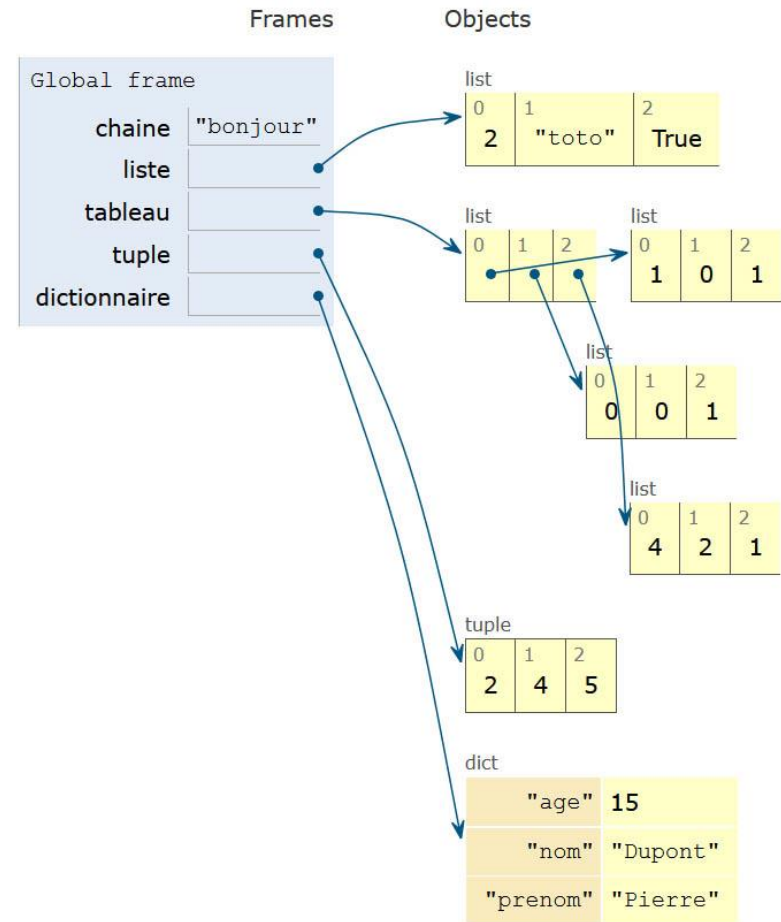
Frames

Objects

Global frame

| | |
|---|---|
| chaine | "bonjour" |
| liste | |
| tableau | |
| tuple | |
| dictionnaire | |

list

| 0 | 1 | 2 |
|---|---|---|
| 2 | "toto" | True |

list

| 0 | 1 | 2 |
|---|---|---|
| | | |

list

| 0 | 1 | 2 |
|---|---|---|
| 1 | 0 | 1 |

list

| 0 | 1 | 2 |
|---|---|---|
| 0 | 0 | 1 |

list

| 0 | 1 | 2 |
|---|---|---|
| 4 | 2 | 1 |

tuple

| 0 | 1 | 2 |
|---|---|---|
| 2 | 4 | 5 |

dict

| | |
|---|---|
| "age" | 15 |
| "nom" | "Dupont" |
| "prenom" | "Pierre" |